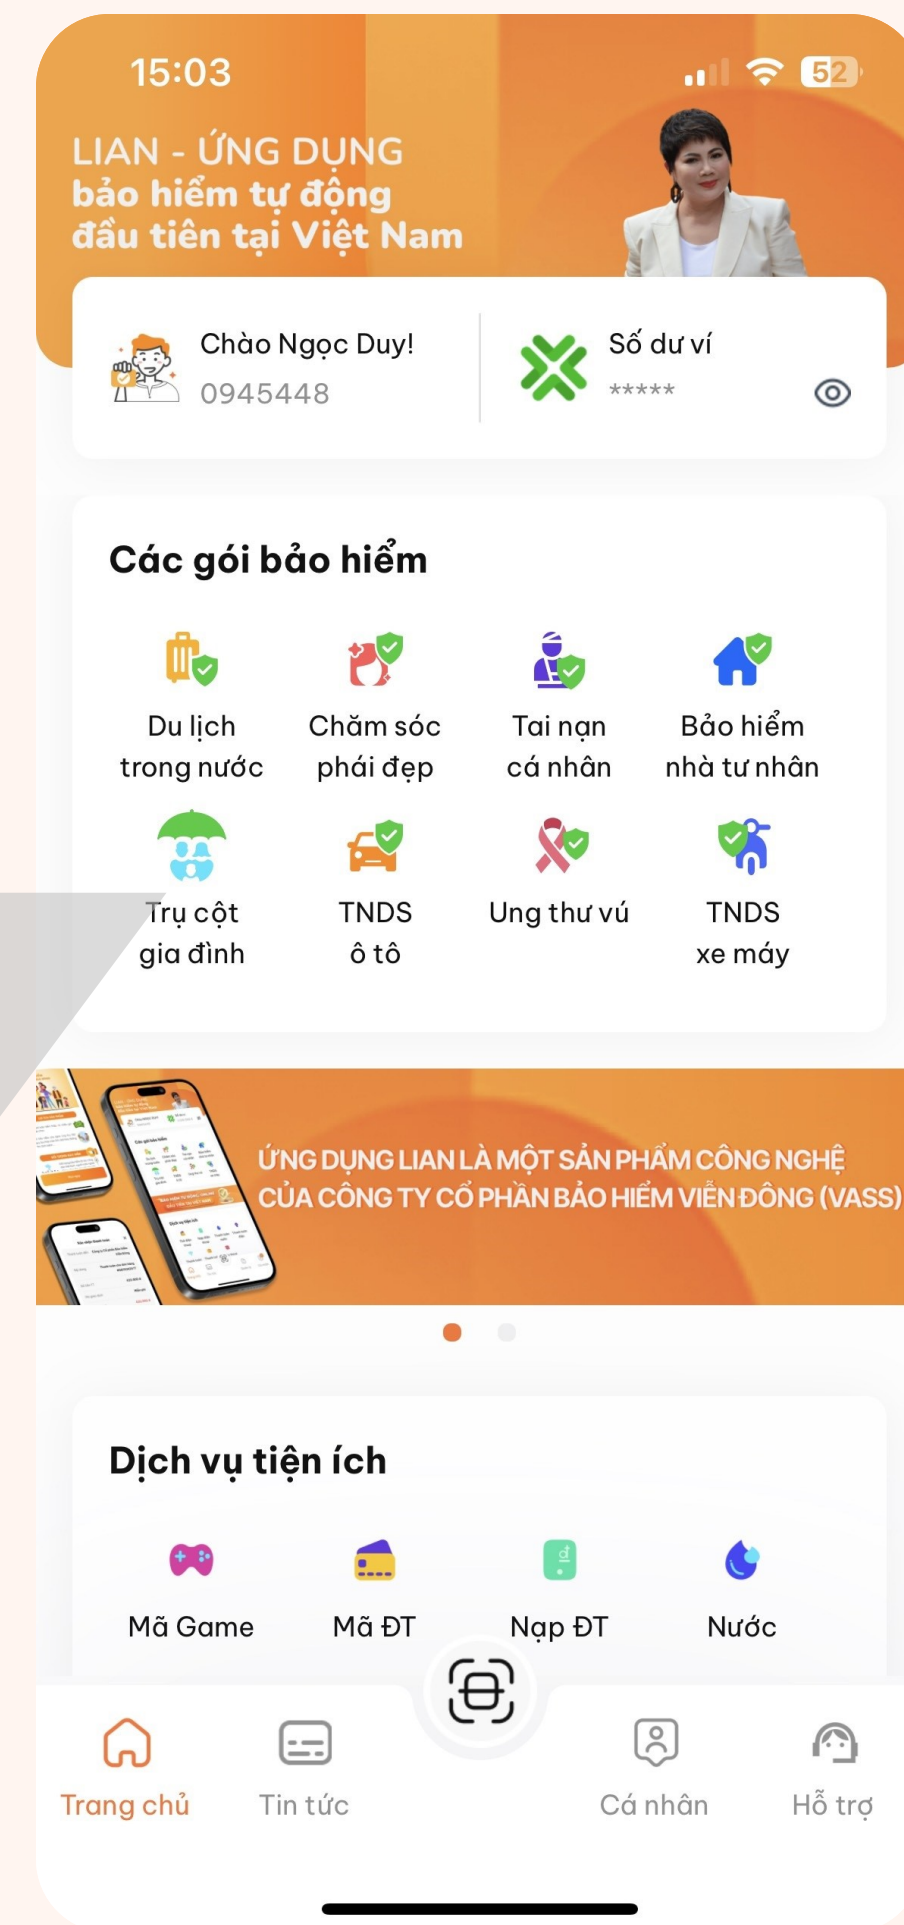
15:03

52

LIAN - ỨNG DỤNG
bảo hiểm tự động
đầu tiên tại Việt Nam

Chào Ngọc Duy!
0945448

Số dư ví
*****

Các gói bảo hiểm

Du lịch trong nước
Chăm sóc phái đẹp
Tai nạn cá nhân
Bảo hiểm nhà tư nhân
Trụ cột gia đình
TNDS ô tô
Ung thư vú
TNDS xe máy

ỨNG DỤNG LIAN LÀ MỘT SẢN PHẨM CÔNG NGHỆ CỦA CÔNG TY CỔ PHẦN BẢO HIỂM VIỄN ĐÔNG (VASS)

Dịch vụ tiện ích

Mã Game
Mã ĐT
Nạp ĐT
Nước

Trang chủ
Tin tức
Cá nhân
Hỗ trợ